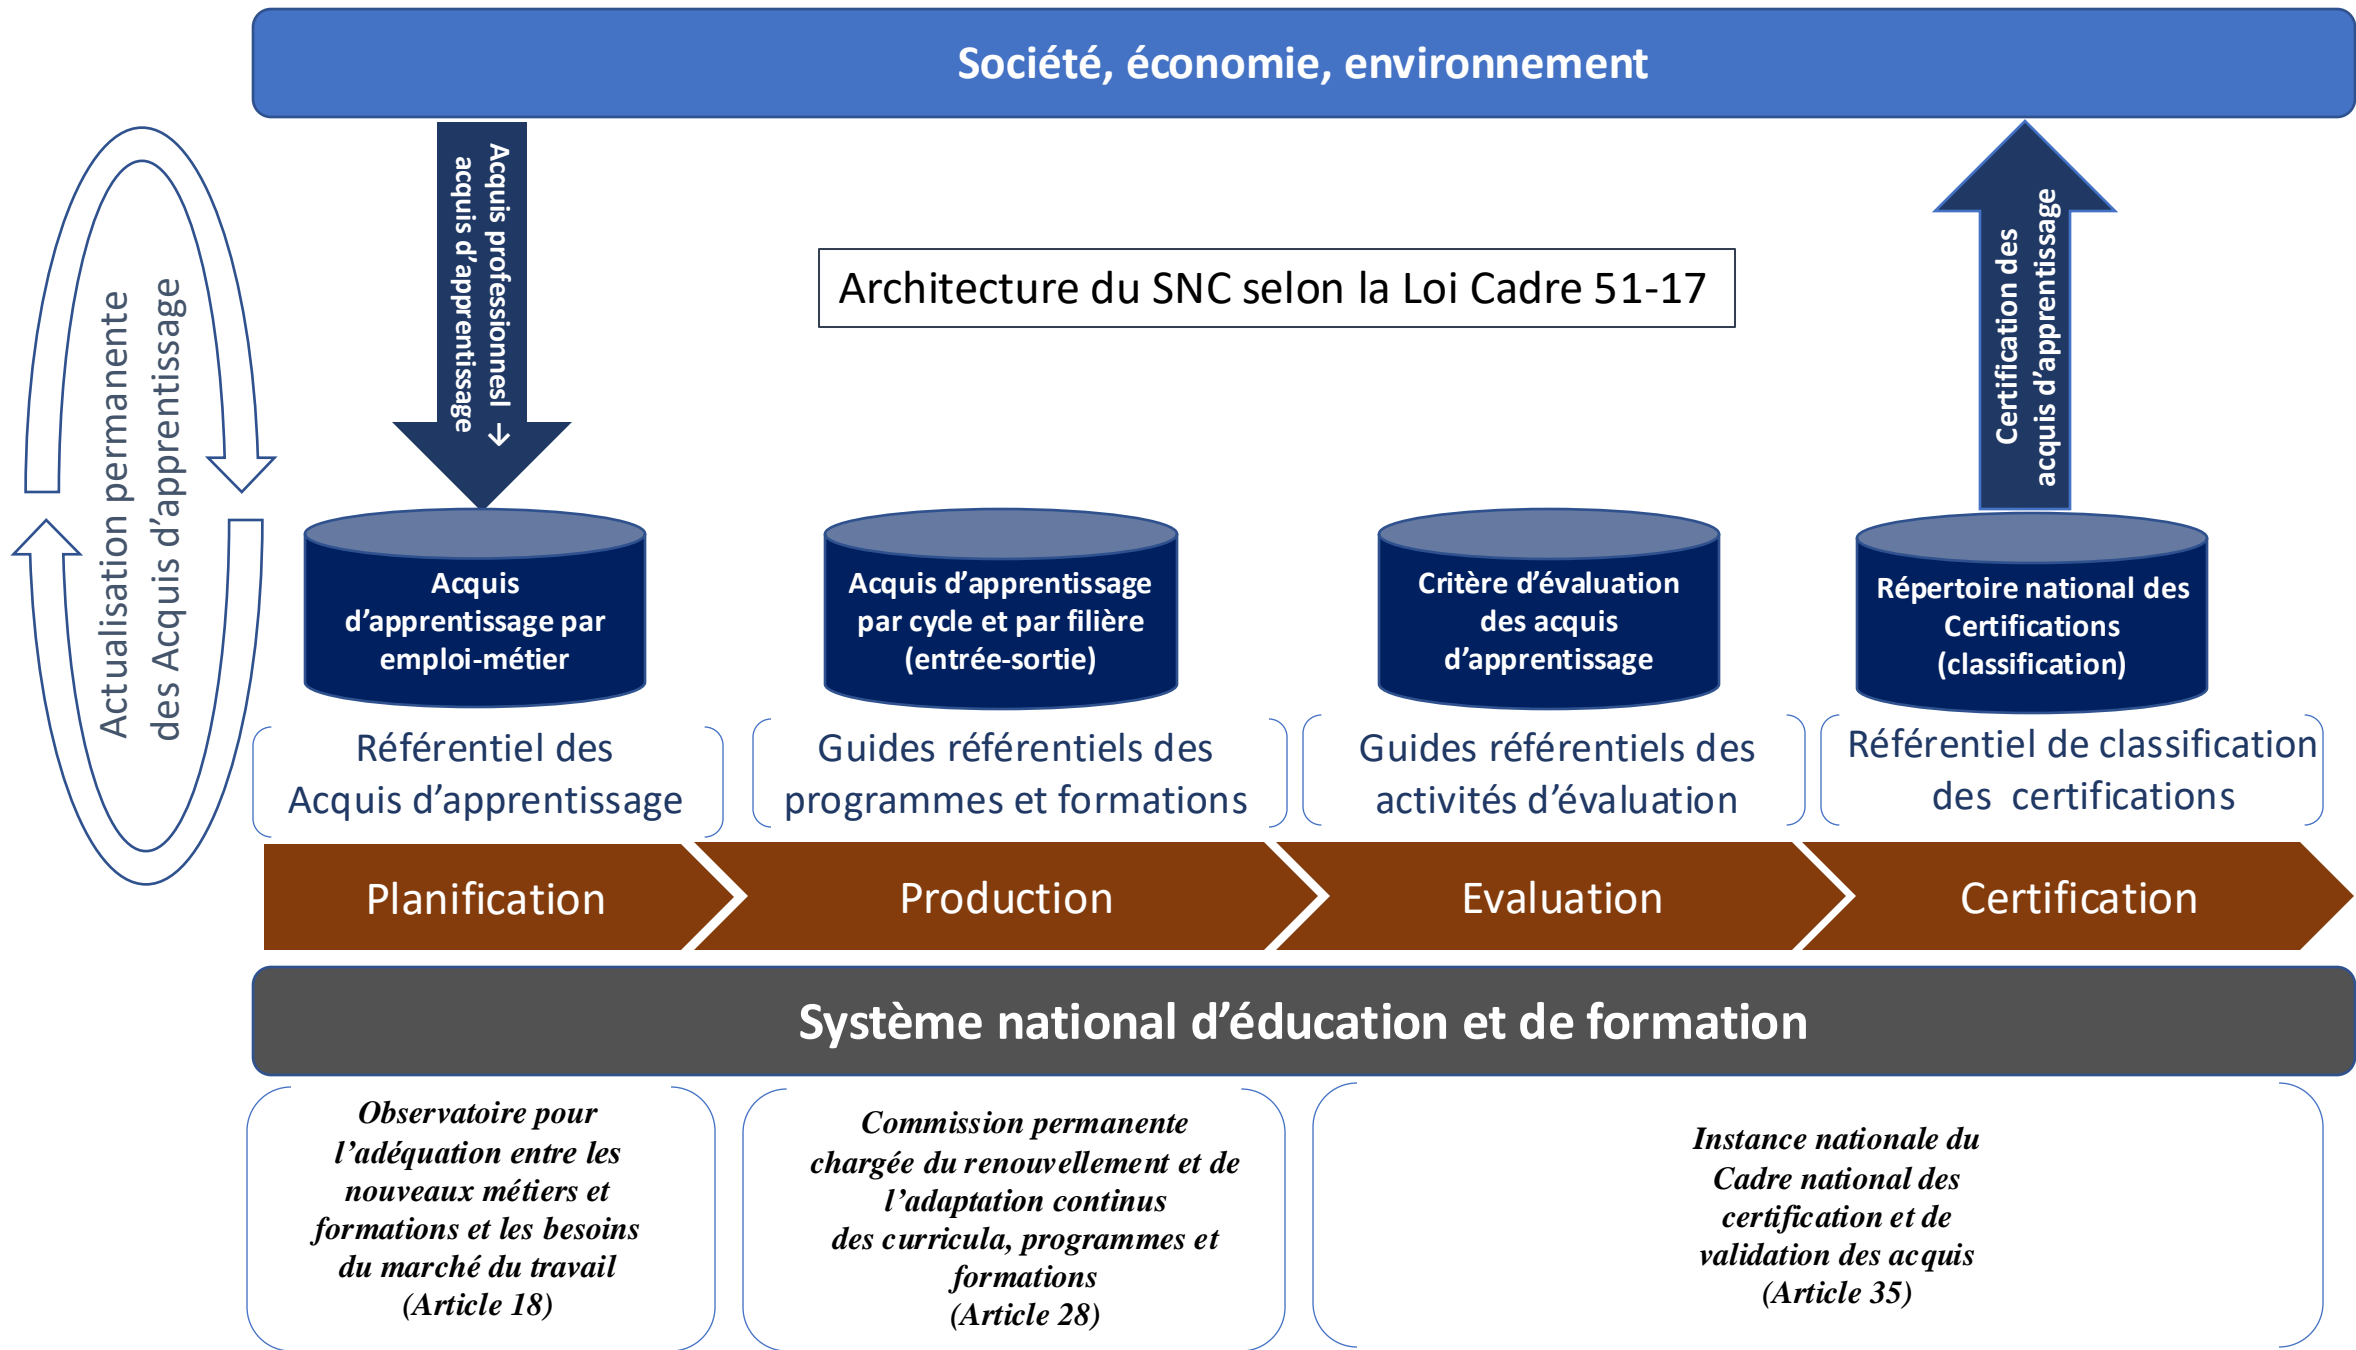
Société, économie, environnement

Actualisation permanente des Acquis d'apprentissage

Acquis professionnesl → acquis d'apprentissage

Architecture du SNC selon la Loi Cadre 51-17

Certification des acquis d'apprentissage

Acquis d'apprentissage par emploi-métier

Acquis d'apprentissage par cycle et par filière (entrée-sortie)

Critère d'évaluation des acquis d'apprentissage

Répertoire national des Certifications (classification)

Référentiel des Acquis d'apprentissage

Guides référentiels des programmes et formations

Guides référentiels des activités d'évaluation

Référentiel de classification des certifications

Planification

Production

Evaluation

Certification

Système national d'éducation et de formation

Observatoire pour l'adéquation entre les nouveaux métiers et formations et les besoins du marché du travail (Article 18)

Commission permanente chargée du renouvellement et de l'adaptation continus des curricula, programmes et formations (Article 28)

Instance nationale du Cadre national des certification et de validation des acquis (Article 35)